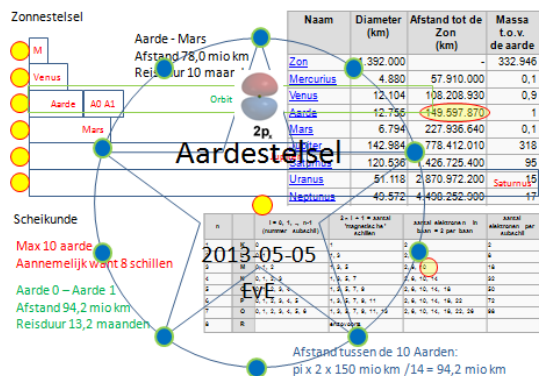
Zonnestelsel

M

Venus

Aarde

A0 A1

Orbit

Mars

Aarde - Mars
Afstand 78,0 mio km
Reisduur 10 maar

$2p_x$

Aardestelsel

| Naam | Diameter (km) | Afstand tot de Zon (km) | Massa t.o.v. de aarde |
|---|---|---|---|
| Zon | 1.392.000 | - | 332.946 |
| Mercurius | 4.880 | 57.910.000 | 0,1 |
| Venus | 12.104 | 108.208.930 | 0,9 |
| Aarde | 12.756 | 149.597.870 | 1 |
| Mars | 6.794 | 227.936.640 | 0,1 |
| Jupiter | 142.984 | 778.412.010 | 318 |
| Saturnus | 120.536 | 1.426.725.400 | 95 |
| Uranus | 51.118 | 2.870.972.200 | 15 |
| Neptunus | 49.572 | 4.498.252.900 | 17 |

Saturnus

Scheikunde

Max 10 aarde
Aannemelijk want 8 schillen

Aarde 0 – Aarde 1
Afstand 94,2 mio km
Reisduur 13,2 maanden

2013-05-05
EvE

| n | l = 0, 1, ... n-1 (nummer subschil) | 2l + 1 = aantal 'magnetische' schillen | aantal elektronen in baan = 2 per baan | aantal elektronen per subschil |
|---|---|---|---|---|
| 1 | 0 | 1 | 2 | 2 |
| 2 | 0, 1 | 1, 3 | 2, 6 | 8 |
| 3 | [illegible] | 1, 3, 5 | 2, 6, 10 | 18 |
| 4 | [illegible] | 1, 3, 5, 7 | 2, 6, 10, 14 | 32 |
| 5 | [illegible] | 1, 3, 5, 7, 9 | 2, 6, 10, 14, 18 | 50 |
| 6 | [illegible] | 1, 3, 5, 7, 9, 11 | 2, 6, 10, 14, 18, 22 | 72 |
| 7 | 0, 1, 2, 3, 4, 5, 6 | 1, 3, 5, 7, 9, 11, 13 | 2, 6, 10, 14, 18, 22, 26 | 98 |
| 8 | R | enzovoors | | |

Afstand tussen de 10 Aarden:
pi x 2 x 150 mio km /14 = 94,2 mio km